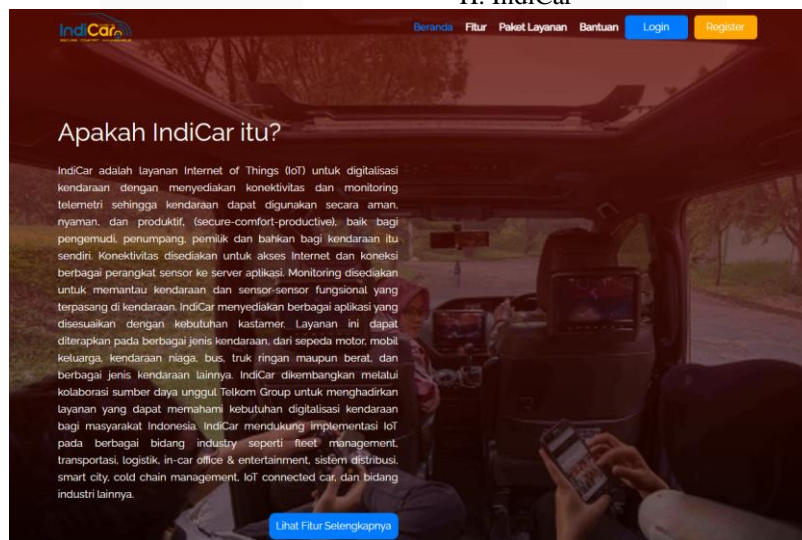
H. IndiCar

IndiCar
secure comfort productive

Beranda Fitur Paket Layanan Bantuan Login Register

Apakah IndiCar itu?

IndiCar adalah layanan Internet of Things (IoT) untuk digitalisasi kendaraan dengan menyediakan konektivitas dan monitoring telemetri sehingga kendaraan dapat digunakan secara aman, nyaman, dan produktif, (secure-comfort-productive), baik bagi pengemudi, penumpang, pemilik dan bahkan bagi kendaraan itu sendiri. Konektivitas disediakan untuk akses Internet dan koneksi berbagai perangkat sensor ke server aplikasi. Monitoring disediakan untuk memantau kendaraan dan sensor-sensor fungsional yang terpasang di kendaraan. IndiCar menyediakan berbagai aplikasi yang disesuaikan dengan kebutuhan kastamer. Layanan ini dapat diterapkan pada berbagai jenis kendaraan, dari sepeda motor, mobil keluarga, kendaraan niaga, bus, truk ringan maupun berat, dan berbagai jenis kendaraan lainnya. IndiCar dikembangkan melalui kolaborasi sumber daya unggul Telkom Group untuk menghadirkan layanan yang dapat memahami kebutuhan digitalisasi kendaraan bagi masyarakat Indonesia. IndiCar mendukung implementasi IoT pada berbagai bidang industry seperti fleet management, transportasi, logistik, in-car office & entertainment, sistem distribusi, smart city, cold chain management, IoT connected car, dan bidang industri lainnya.

Lihat Fitur Selengkapnya